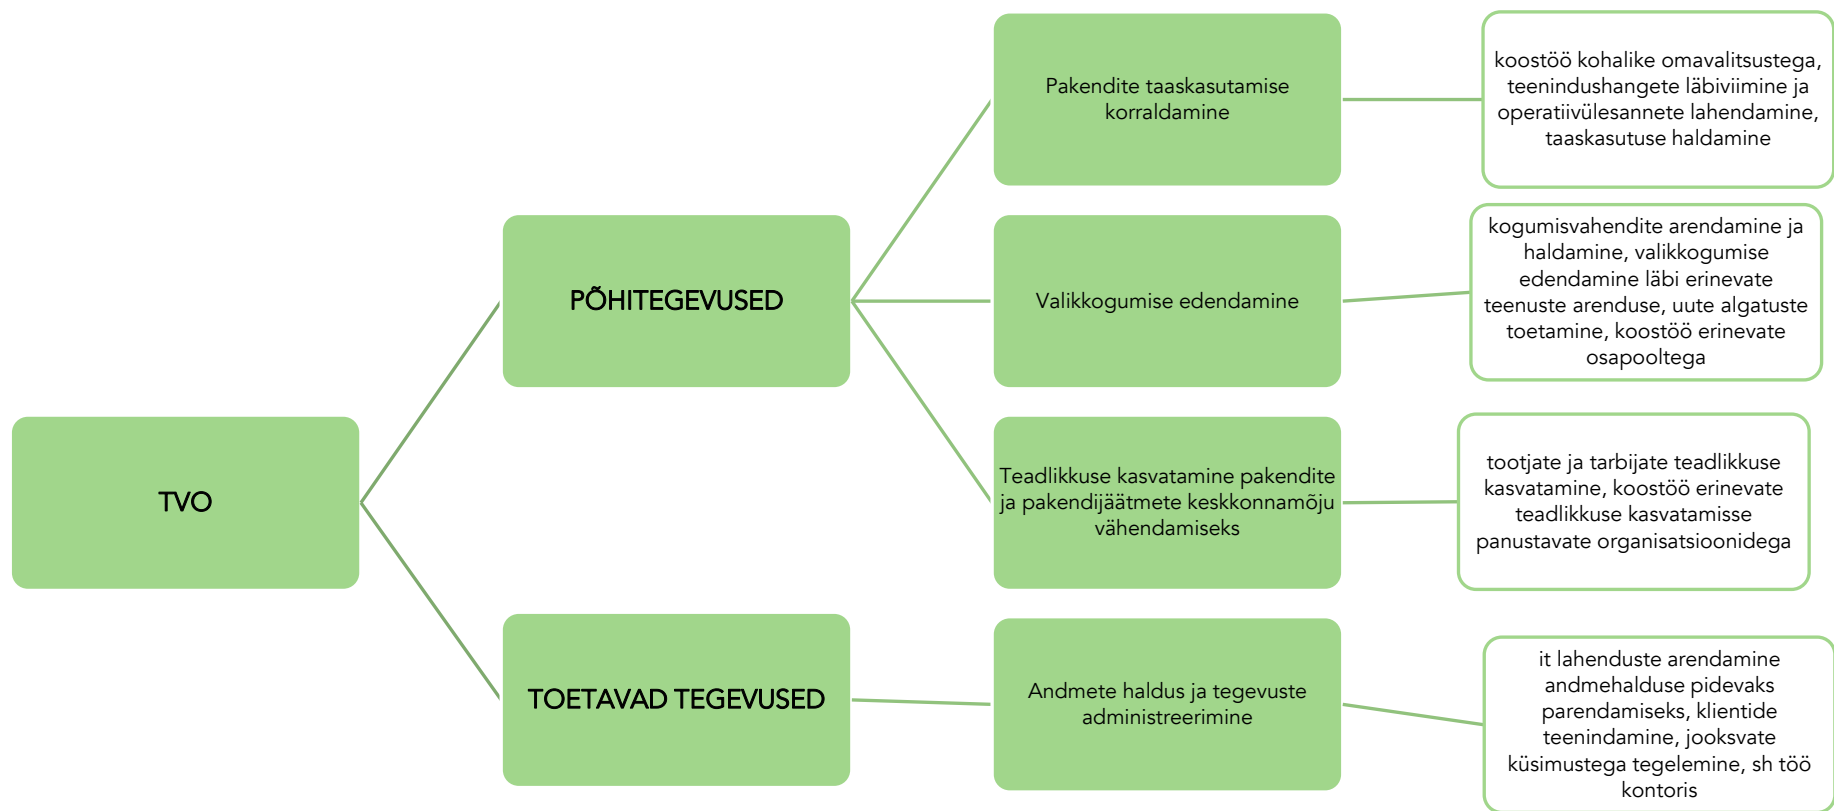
TVO

PÕHITEGEVUSED

Pakendite taaskasutamise korraldamine

koostöö kohalike omavalitsustega, teenindushangete läbiviimine ja operatiivülesannete lahendamine, taaskasutuse haldamine

Valikkogumise edendamine

kogumisvahendite arendamine ja haldamine, valikkogumise edendamine läbi erinevate teenuste arenduse, uute algatuste toetamine, koostöö erinevate osapooltega

Teadlikkuse kasvatamine pakendite ja pakendijäätmete keskkonnamõju vähendamiseks

tootjate ja tarbijate teadlikkuse kasvatamine, koostöö erinevate teadlikkuse kasvatamisse panustavate organisatsioonidega

TOETAVAD TEGEVUSED

Andmete haldus ja tegevuste administreerimine

it lahenduste arendamine andmehalduse pidevaks parendamiseks, klientide teenindamine, jooksvate küsimustega tegelemine, sh töö kontoris